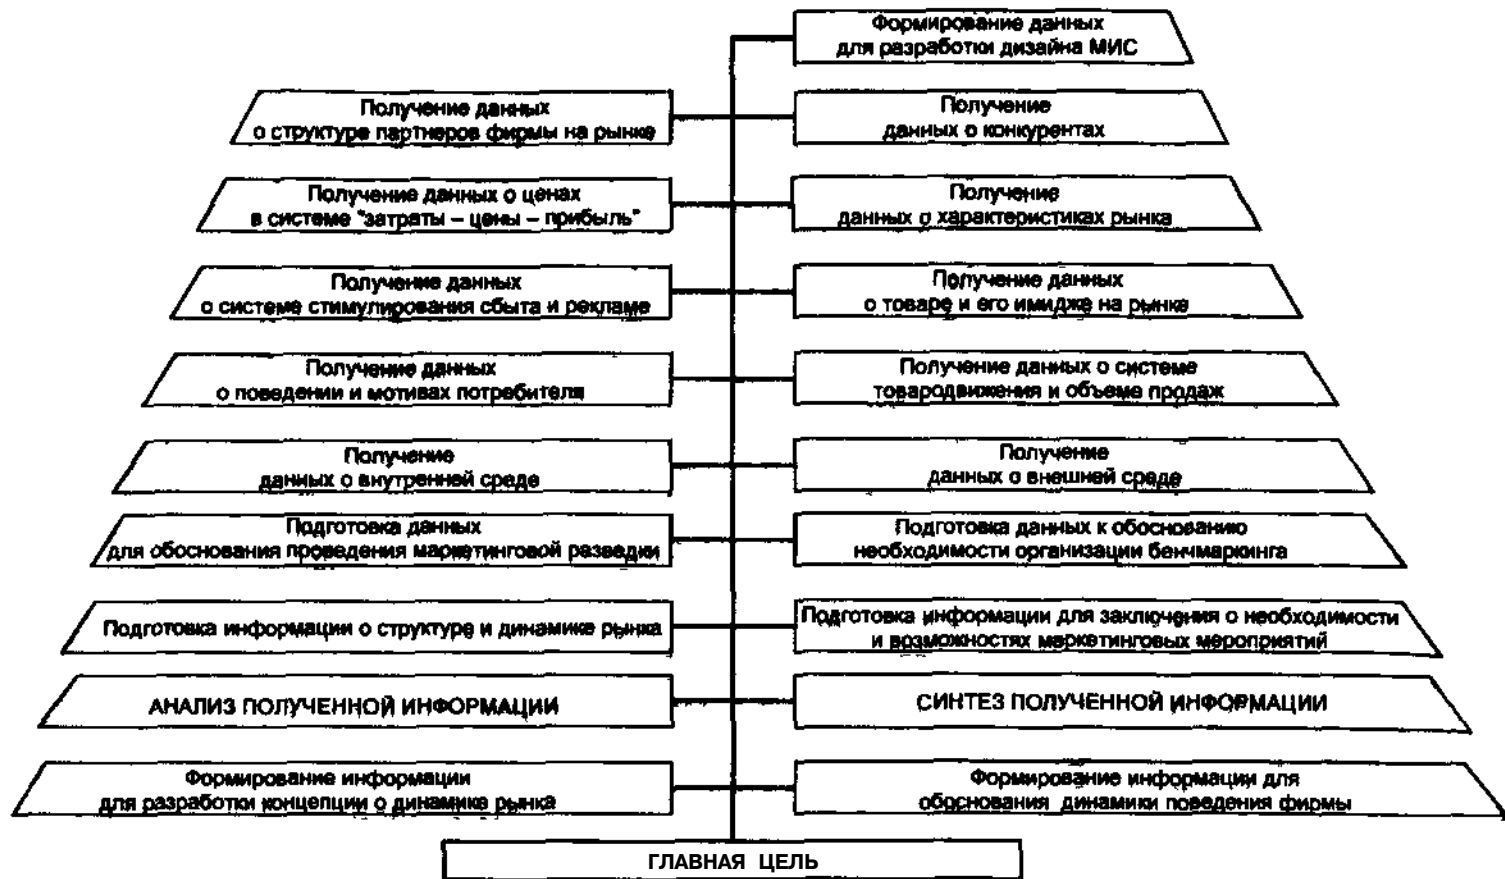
Формирование данных для разработки дизайна МИС

Получение данных о структуре партнеров фирмы на рынке

Получение данных о конкурентах

Получение данных о ценах в системе "затраты – цены – прибыль"

Получение данных о характеристиках рынка

Получение данных о системе стимулирования сбыта и рекламе

Получение данных о товаре и его имидже на рынке

Получение данных о поведении и мотивах потребителя

Получение данных о системе товародвижения и объеме продаж

Получение данных о внутренней среде

Получение данных о внешней среде

Подготовка данных для обоснования проведения маркетинговой разведки

Подготовка данных к обоснованию необходимости организации бенчмаркинга

Подготовка информации о структуре и динамике рынка

Подготовка информации для заключения о необходимости и возможностях маркетинговых мероприятий

АНАЛИЗ ПОЛУЧЕННОЙ ИНФОРМАЦИИ

СИНТЕЗ ПОЛУЧЕННОЙ ИНФОРМАЦИИ

Формирование информации для разработки концепции о динамике рынка

Формирование информации для обоснования динамики поведения фирмы

ГЛАВНАЯ ЦЕЛЬ